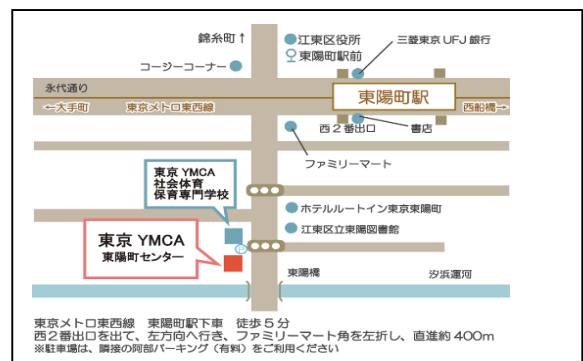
錦糸町↑
江東区役所
東陽町駅前
三菱東京UFJ銀行
コージーコーナー
永代通り
←大手町
東京メトロ東西線
東陽町駅
西船橋→
西２番出口
書店
ファミリーマート
東京 YMCA 社会体育 保育専門学校
ホテルルートイン東京東陽町
江東区立東陽図書館
東京 YMCA 東陽町センター
東陽橋
汐浜運河

東京メトロ東西線　東陽町駅下車　徒歩５分
西２番出口を出て、左方向へ行き、ファミリーマート角を左折し、直進約 400m
※駐車場は、隣接の阿部パーキング（有料）をご利用ください